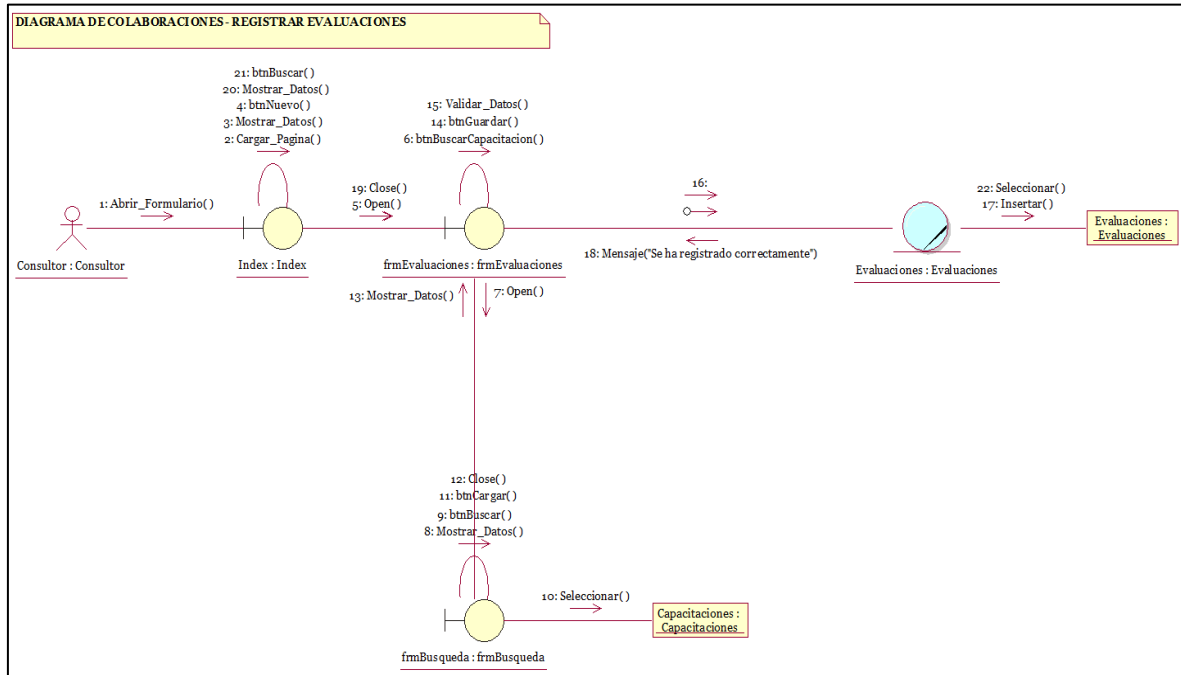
DIAGRAMA DE COLABORACIONES - REGISTRAR EVALUACIONES

21: btnBuscar( )
20: Mostrar_Datos( )
4: btnNuevo( )
3: Mostrar_Datos( )
2: Cargar_Pagina( )

15: Validar_Datos( )
14: btnGuardar( )
6: btnBuscarCapacitacion( )

1: Abrir_Formulario( )

19: Close( )
5: Open( )

16:

22: Seleccionar( )
17: Insertar( )

Evaluaciones : Evaluaciones

Consultor : Consultor

Index : Index

frmEvaluaciones : frmEvaluaciones

18: Mensaje("Se ha registrado correctamente")

Evaluaciones : Evaluaciones

13: Mostrar_Datos( )

7: Open( )

12: Close( )
11: btnCargar( )
9: btnBuscar( )
8: Mostrar_Datos( )

10: Seleccionar( )

Capacitaciones : Capacitaciones

frmBusqueda : frmBusqueda